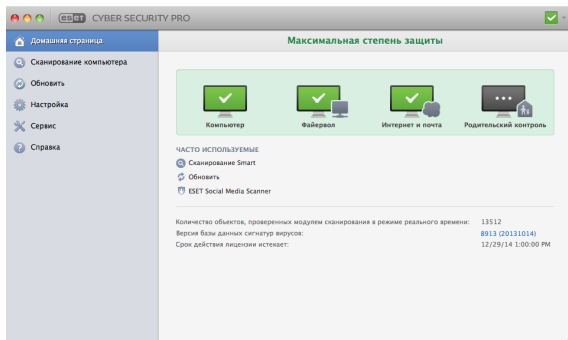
ESET CYBER SECURITY PRO

Домашняя страница
Сканирование компьютера
Обновить
Настройка
Сервис
Справка

Максимальная степень защиты

Компьютер
Файервол
Интернет и почта
Родительский контроль

ЧАСТО ИСПОЛЬЗУЕМЫЕ
Сканирование Smart
Обновить
ESET Social Media Scanner

Количество объектов, проверенных модулем сканирования в режиме реального времени: 13512
Версия базы данных сигнатур вирусов: 8913 (20131014)
Срок действия лицензии истекает: 12/29/14 1:00:00 PM